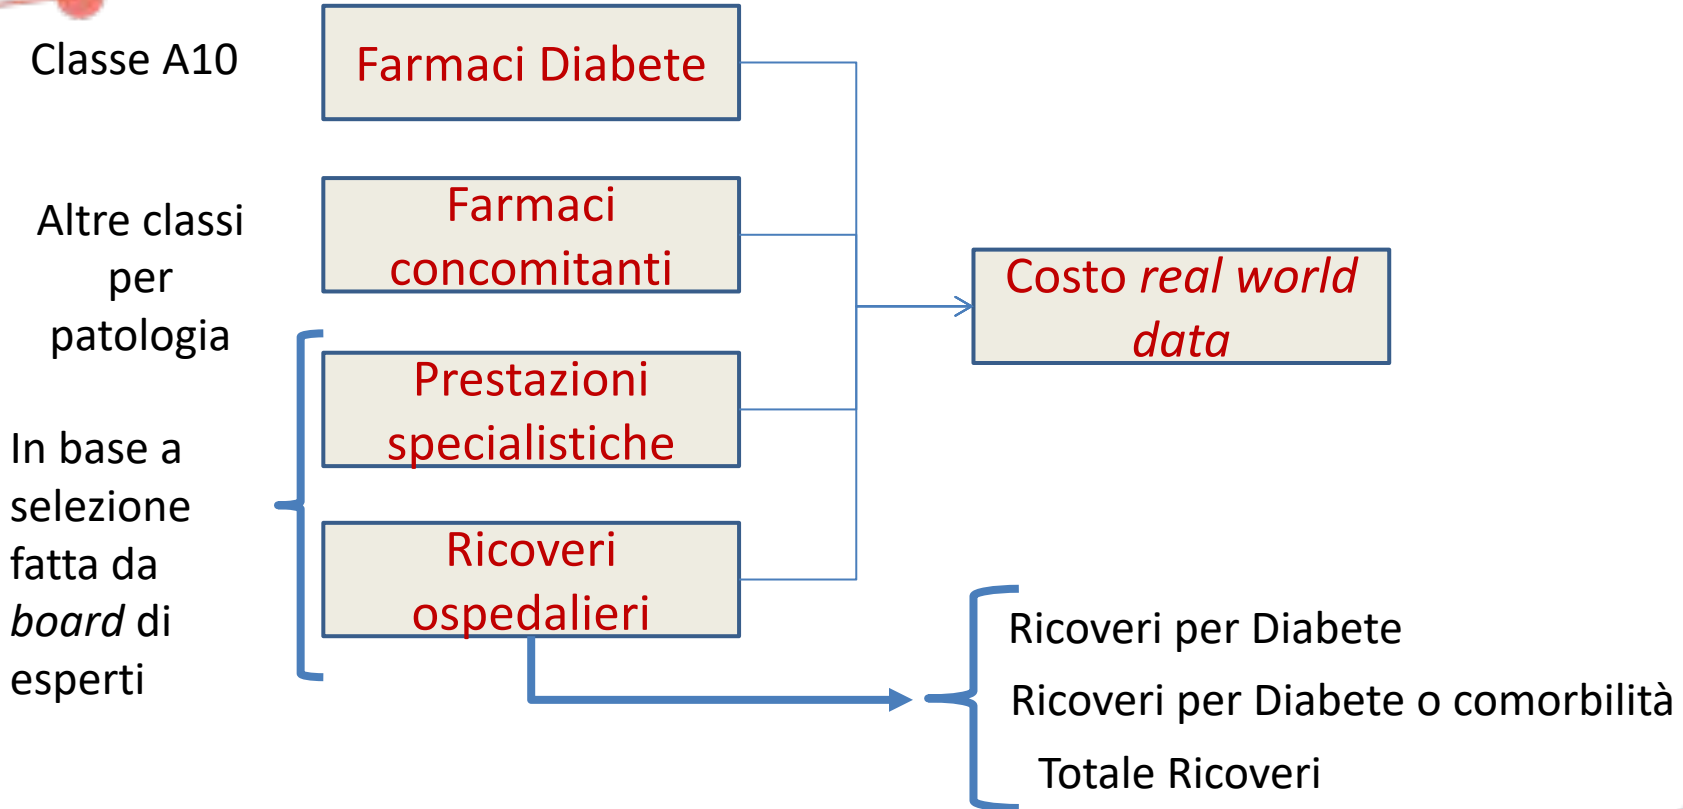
Classe A10

Farmaci Diabete

Altre classi per patologia

Farmaci concomitanti

Costo *real world data*

Prestazioni specialistiche

In base a selezione fatta da *board* di esperti

Ricoveri ospedalieri

Ricoveri per Diabete

Ricoveri per Diabete o comorbilità

Totale Ricoveri